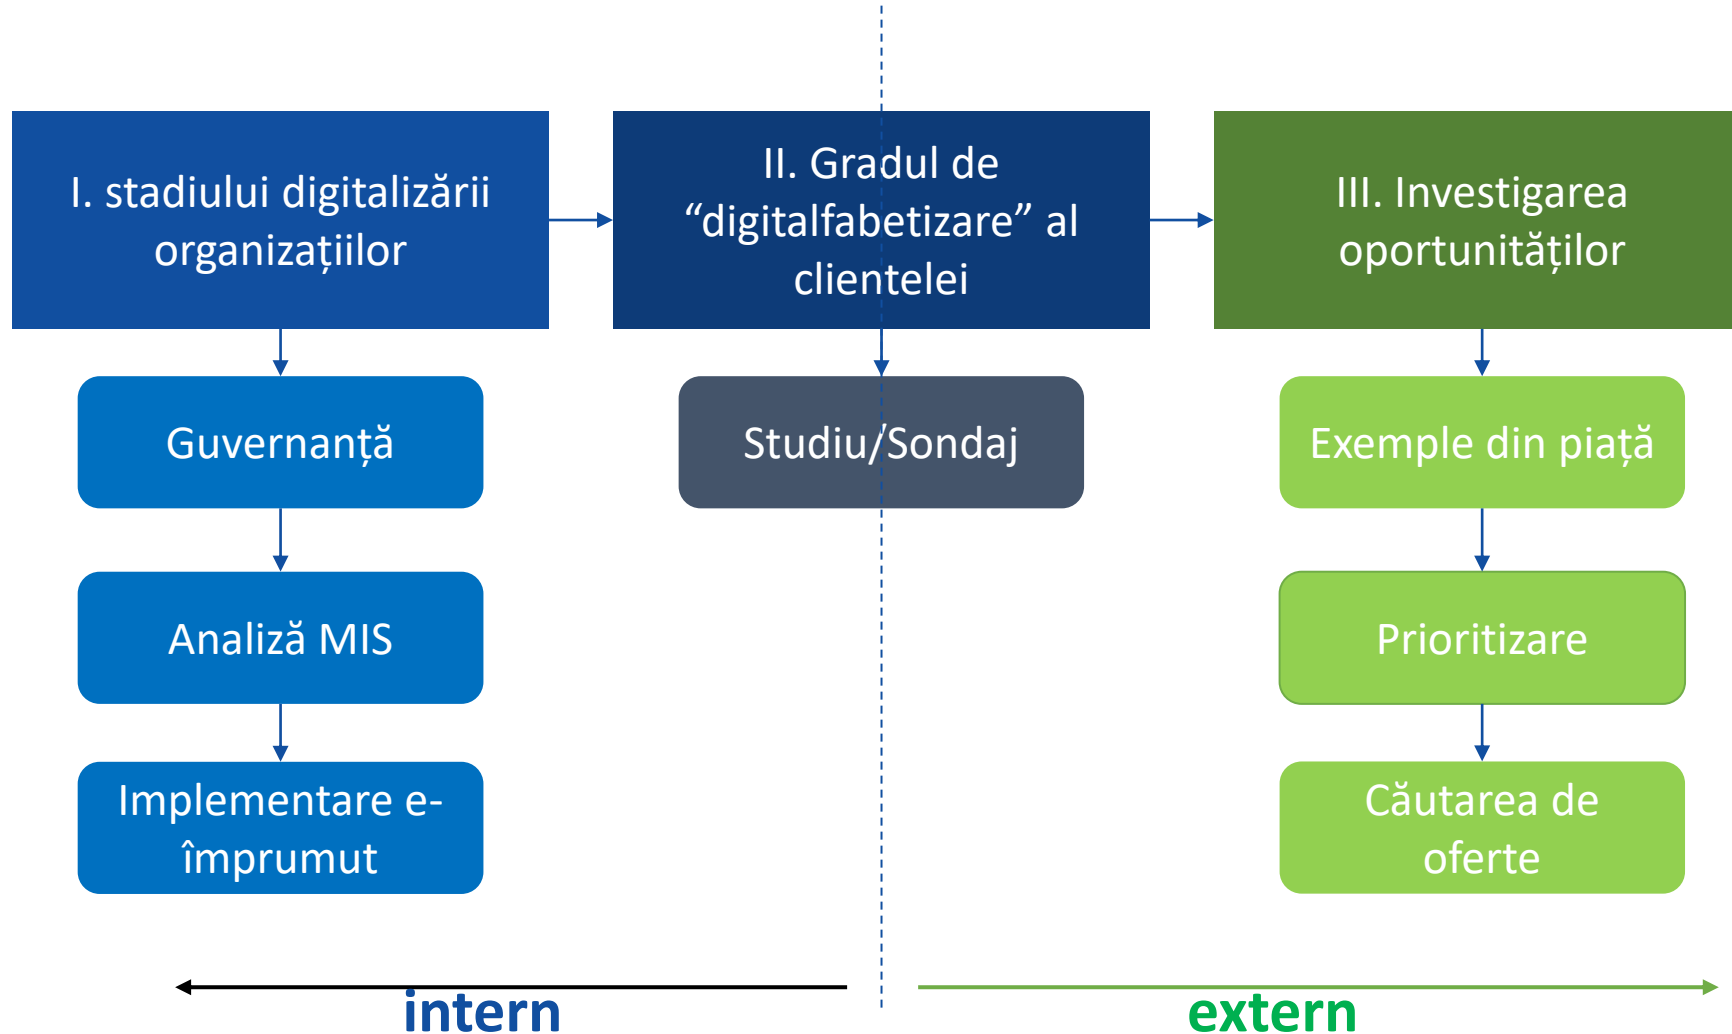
I. stadiului digitalizării organizațiilor

II. Gradul de “digitalfabetizare” al clientelei

III. Investigarea oportunităților

Guvernanță

Analiză MIS

Implementare e-împrumut

Studiu/Sondaj

Exemple din piață

Prioritizare

Căutarea de oferte

intern

extern